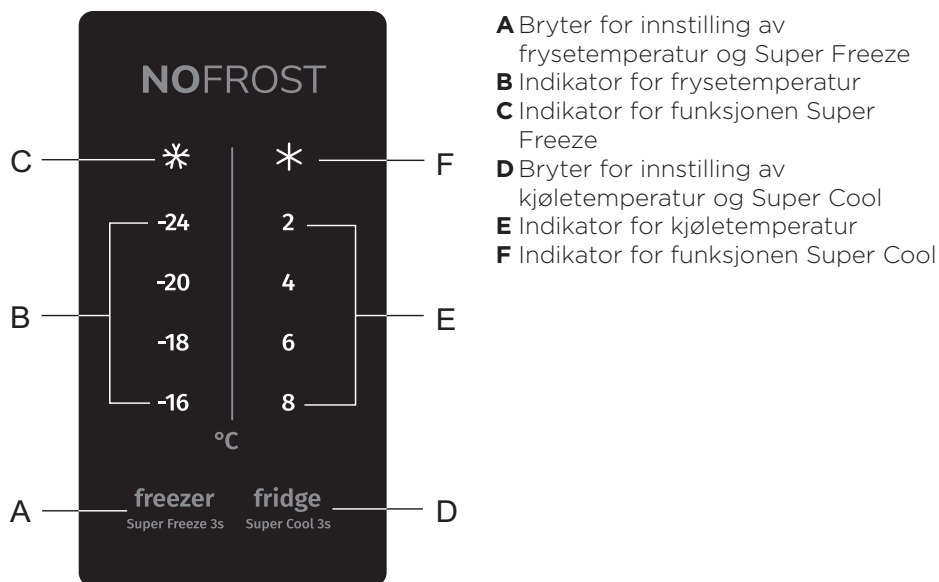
NOFROST

C

F

-24
-20
-18
-16

2
4
6
8

B

E

°C

A

freezer
Super Freeze 3s

fridge
Super Cool 3s

D

**A** Bryter for innstilling av frysetemperatur og Super Freeze
**B** Indikator for frysetemperatur
**C** Indikator for funksjonen Super Freeze
**D** Bryter for innstilling av kjøletemperatur og Super Cool
**E** Indikator for kjøletemperatur
**F** Indikator for funksjonen Super Cool